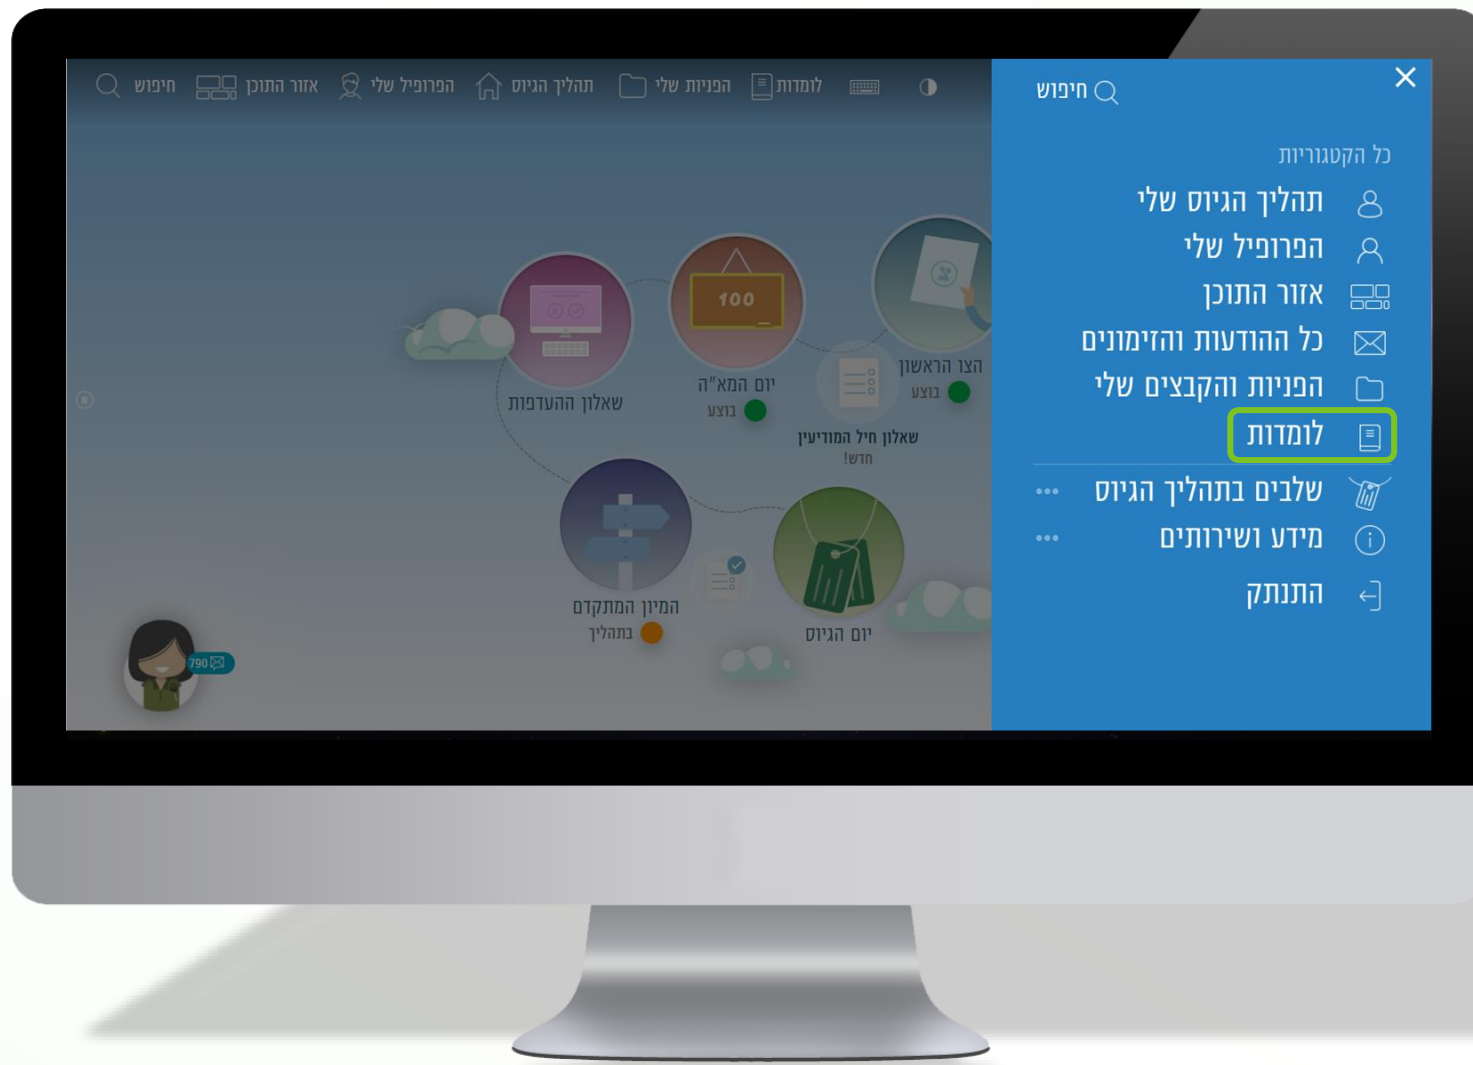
חיפוש אזור התוכן הפרופיל שלי תהליך הגיוס הפניות שלי לומדות

100

שאלון ההעדפות

יום המא"ה
בוצע

הצו הראשון
בוצע

שאלון חיל המודיעין
חדש!

המיון המתקדם
בתהליך

יום הגיוס

790

✕
חיפוש

כל הקטגוריות
תהליך הגיוס שלי
הפרופיל שלי
אזור התוכן
כל ההודעות והזימונים
הפניות והקבצים שלי
לומדות
שלבים בתהליך הגיוס •••
מידע ושירותים •••
התנתק